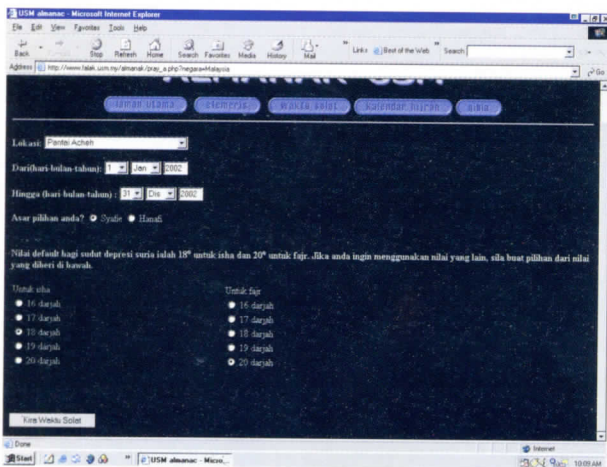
USM almanac - Microsoft Internet Explorer

File Edit View Favorites Tools Help

Back Stop Refresh Home Search Favorites Media History Mail Links Best of the Web Search

Address http://www.falak.usm.my/almanak/prac_s.php?negara=Malaysia Go

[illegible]

laman utama | efemeris | waktu solat | kalendar hijrah | aidia

Lokasi: Pantai Acheh

Dari(hari-bulan-tahun): 1 Jan 2002

Hingga (hari-bulan-tahun) : 31 Dis 2002

Asar pilihan anda? Syafie Hanafi

Nilai default bagi sudut depresi suria ialah 18° untuk isha dan 20° untuk fajr. Jika anda ingin menggunakan nilai yang lain, sila buat pilihan dari nilai yang diberi di bawah.

Untuk isha
16 darjah
17 darjah
18 darjah
19 darjah
20 darjah

Untuk fajr
16 darjah
17 darjah
18 darjah
19 darjah
20 darjah

Kira Waktu Solat

Done

Internet

Start USM almanac - Micro... 10:09 AM